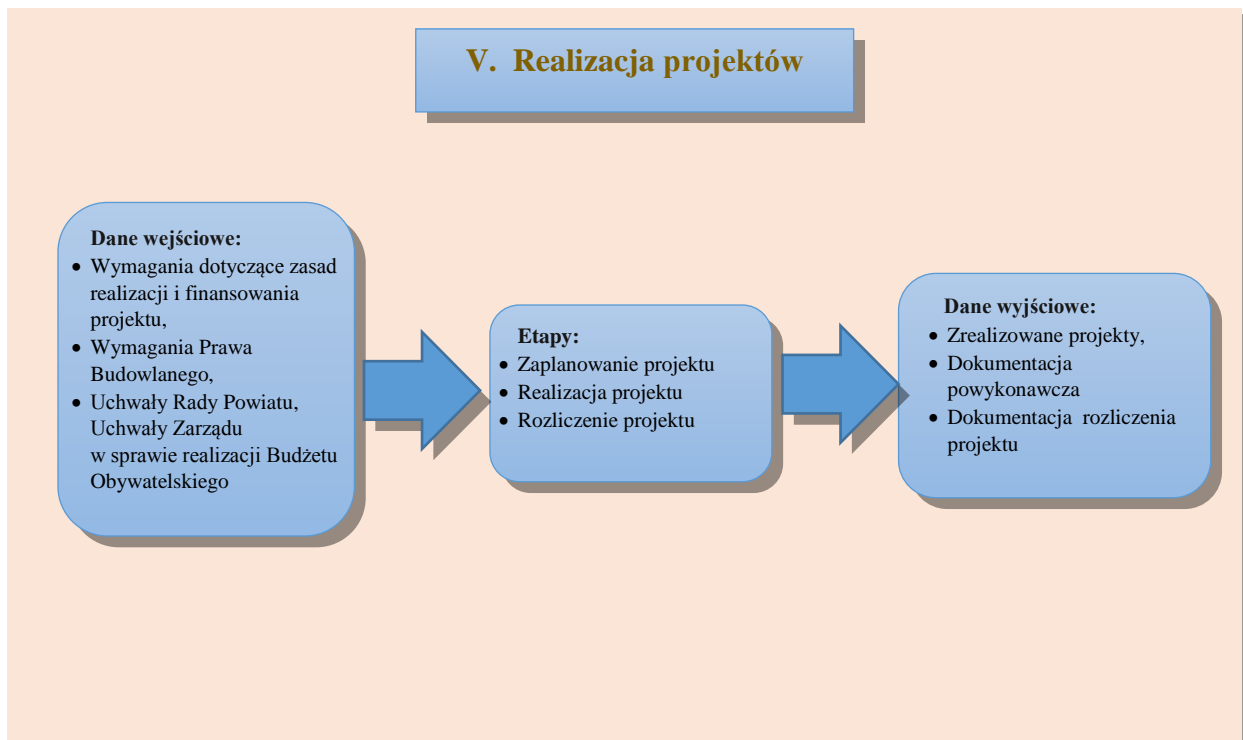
V. Realizacja projektów

Dane wejściowe:
- Wymagania dotyczące zasad realizacji i finansowania projektu,
- Wymagania Prawa Budowlanego,
- Uchwały Rady Powiatu, Uchwały Zarządu w sprawie realizacji Budżetu Obywatelskiego

Etapy:
- Zaplanowanie projektu
- Realizacja projektu
- Rozliczenie projektu

Dane wyjściowe:
- Zrealizowane projekty,
- Dokumentacja powykonawcza
- Dokumentacja rozliczenia projektu